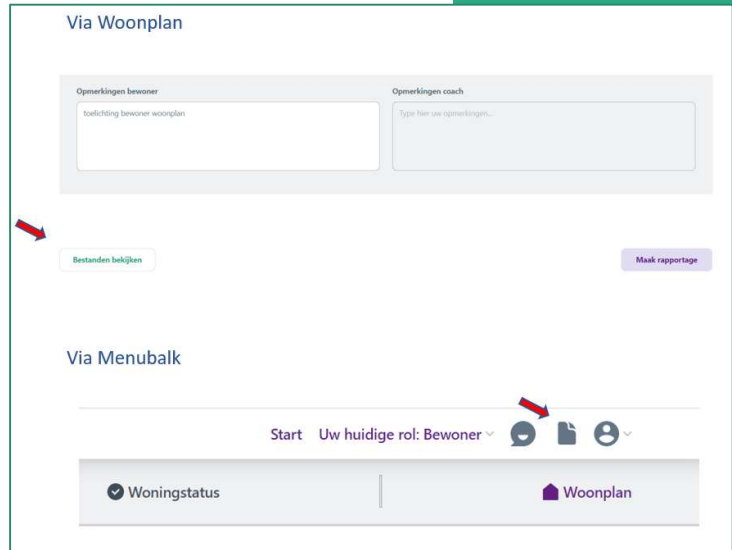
Via Woonplan

Opmerkingen bewoner

toelichting bewoner woonplan

Opmerkingen coach

Type hier uw opmerkingen...

Bestanden bekijken

Maak rapportage

Via Menubalk

Start Uw huidige rol: Bewoner

Woningstatus

Woonplan